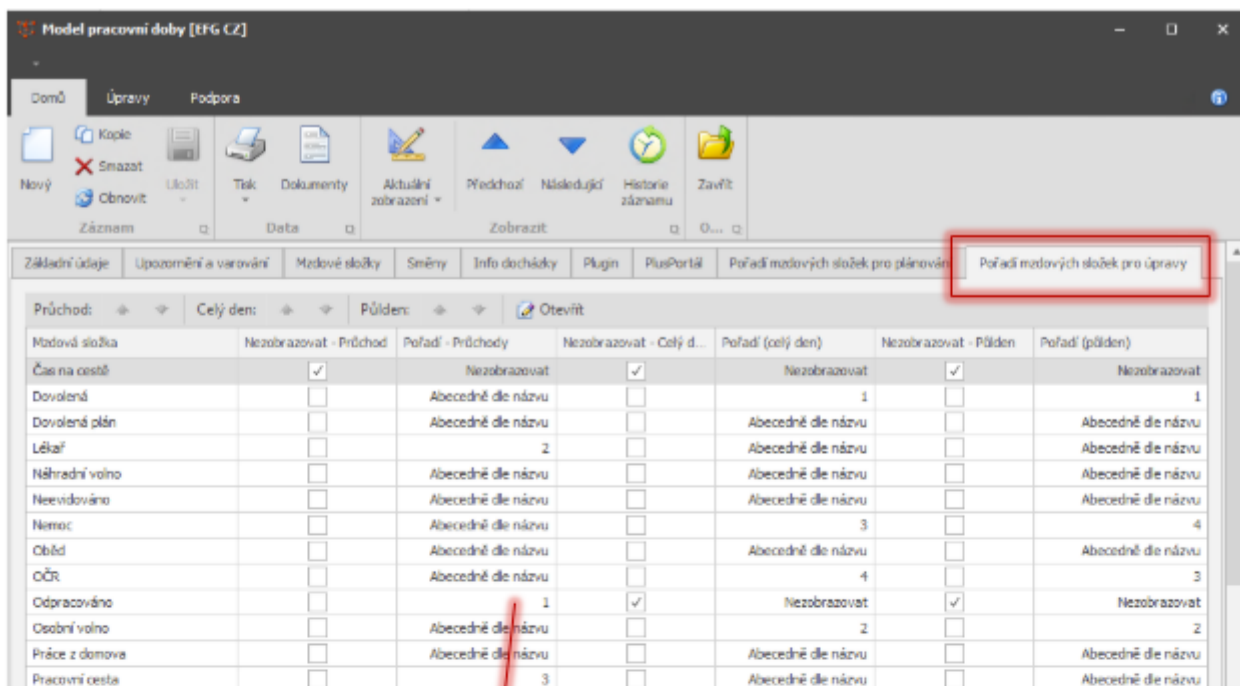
Model pracovní doby [EFG CZ]

Domů Úpravy Podpora

Nový Kopie Smazat Obnovit Uložit Záznam Tisk Dokumenty Data Aktuální zobrazení Předchozí Následující Historie záznamu Zobrazit Zavřít O...

Základní údaje | Upozornění a varování | Mzdové složky | Směny | Info docházky | Plugin | PlusPortál | Pořadí mzdových složek pro plánování | Pořadí mzdových složek pro úpravy

Průchod: Celý den: Půlden: Otevřít

| Mzdová složka | Nezobrazovat - Průchod | Pořadí - Průchody | Nezobrazovat - Celý d... | Pořadí (celý den) | Nezobrazovat - Půlden | Pořadí (půlden) |
|---|---|---|---|---|---|---|
| Čas na cestě | ✓ | Nezobrazovat | ✓ | Nezobrazovat | ✓ | Nezobrazovat |
| Dovolená | | Abecedně dle názvu | | 1 | | 1 |
| Dovolená plán | | Abecedně dle názvu | | Abecedně dle názvu | | Abecedně dle názvu |
| Lékař | | 2 | | Abecedně dle názvu | | Abecedně dle názvu |
| Náhradní volno | | Abecedně dle názvu | | Abecedně dle názvu | | Abecedně dle názvu |
| Neevidováno | | Abecedně dle názvu | | Abecedně dle názvu | | Abecedně dle názvu |
| Nemoc | | Abecedně dle názvu | | 3 | | 4 |
| Oběd | | Abecedně dle názvu | | Abecedně dle názvu | | Abecedně dle názvu |
| OČR | | Abecedně dle názvu | | 4 | | 3 |
| Odpracováno | | 1 | ✓ | Nezobrazovat | ✓ | Nezobrazovat |
| Osobní volno | | Abecedně dle názvu | | 2 | | 2 |
| Práce z domova | | Abecedně dle názvu | | Abecedně dle názvu | | Abecedně dle názvu |
| Pracovní cesta | | 3 | | Abecedně dle názvu | | Abecedně dle názvu |